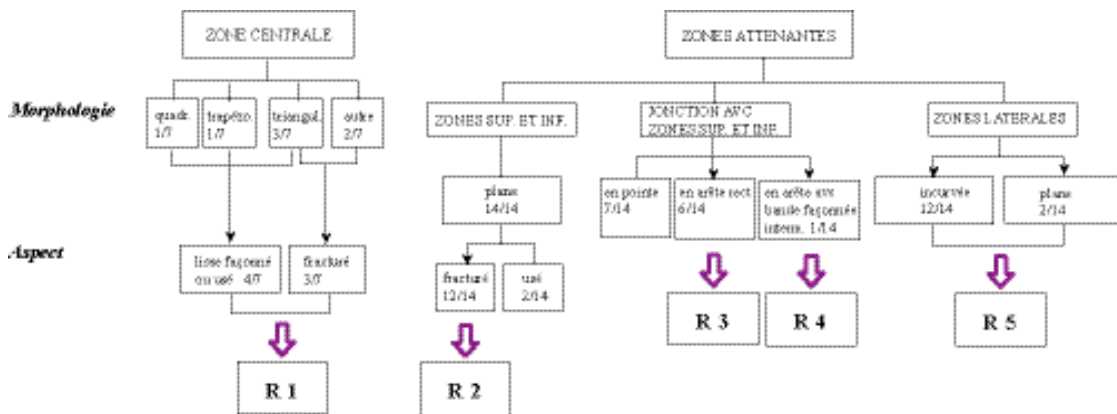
ZONE CENTRALE

ZONES ATTENANTES

Morphologie

quadr. 1/7

trapéz. 1/7

triangul. 3/7

autre 2/7

ZONES SUP. ET INF.

JONCTION AVC ZONES SUP. ET INF.

ZONES LATERALES

plane 14/14

en pointe 7/14

en arête rect. 6/14

en arête avc bande façonnée interm. 1/14

incurvée 12/14

plane 2/14

Aspect

lisse façonné ou usé 4/7

fracturé 3/7

fracturé 12/14

usé 2/14

R 3

R 4

R 5

R 1

R 2